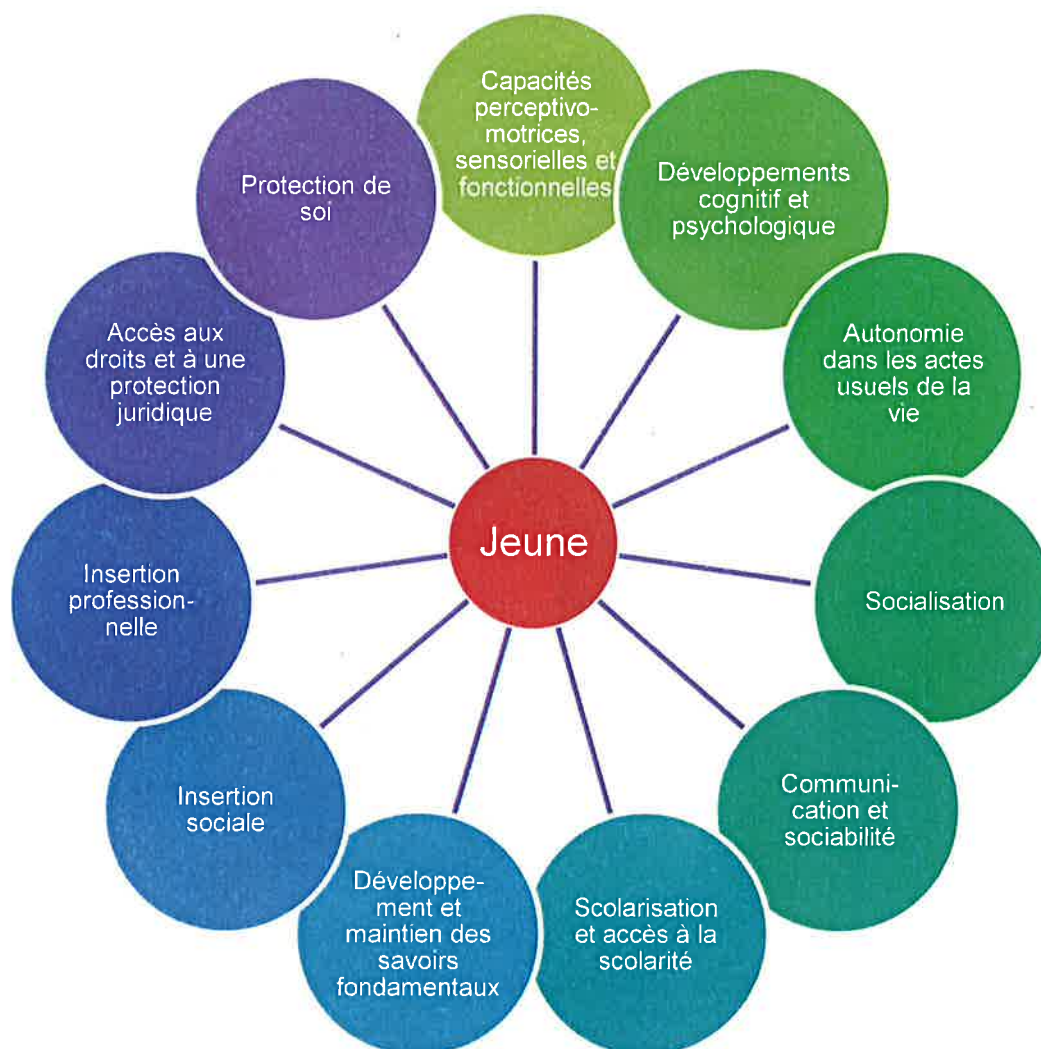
Jeune

Capacités perceptivo-motrices, sensorielles et fonctionnelles

Développements cognitif et psychologique

Autonomie dans les actes usuels de la vie

Socialisation

Communication et sociabilité

Scolarisation et accès à la scolarité

Développement et maintien des savoirs fondamentaux

Insertion sociale

Insertion professionnelle

Accès aux droits et à une protection juridique

Protection de soi